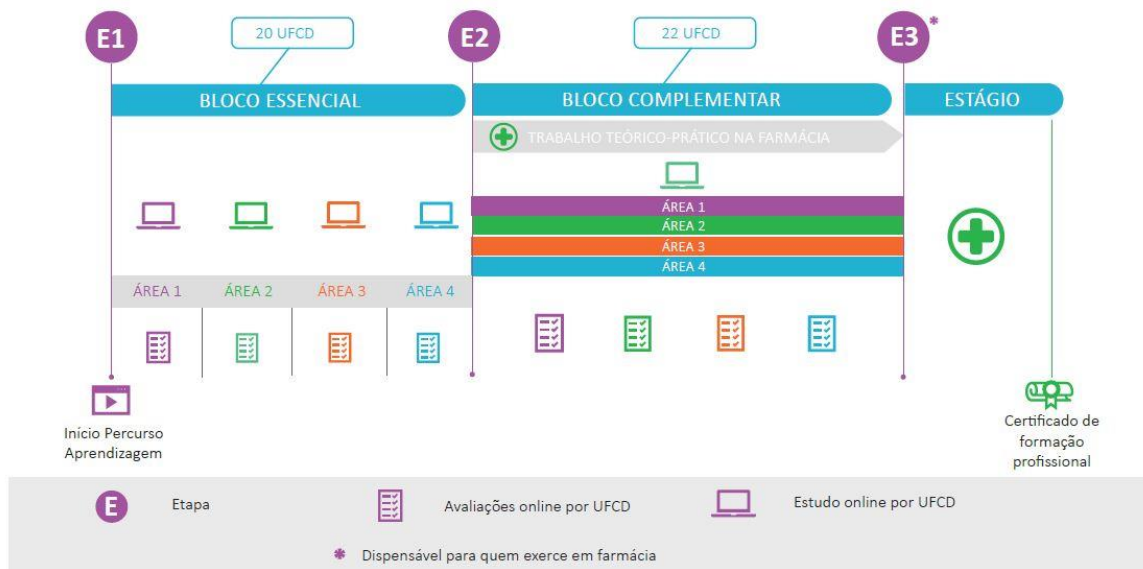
E1

20 UFCD

E2

22 UFCD

E3 *

BLOCO ESSENCIAL

BLOCO COMPLEMENTAR

ESTÁGIO

TRABALHO TEÓRICO-PRÁTICO NA FARMÁCIA

ÁREA 1
ÁREA 2
ÁREA 3
ÁREA 4

ÁREA 1 ÁREA 2 ÁREA 3 ÁREA 4

Início Percurso Aprendizagem

Certificado de formação profissional

E Etapa

Avaliações online por UFCD

Estudo online por UFCD

* Dispensável para quem exerce em farmácia